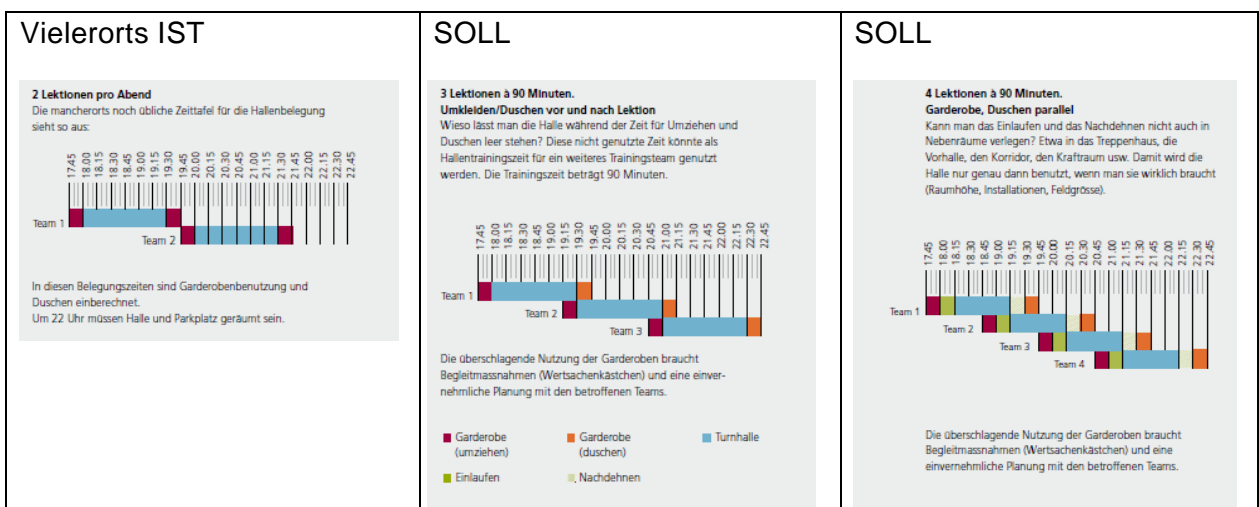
| Vielerorts IST | SOLL | SOLL |
|---|---|---|
| **2 Lektionen pro Abend** Die mancherorts noch übliche Zeittafel für die Hallenbelegung sieht so aus: 17.45 18.00 18.15 18.30 18.45 19.00 19.15 19.30 19.45 20.00 20.15 20.30 20.45 21.00 21.15 21.30 21.45 22.00 22.15 22.30 22.45 Team 1 Team 2 In diesen Belegungszeiten sind Garderobenbenutzung und Duschen einberechnet. Um 22 Uhr müssen Halle und Parkplatz geräumt sein. | **3 Lektionen à 90 Minuten. Umkleiden/Duschen vor und nach Lektion** Wieso lässt man die Halle während der Zeit für Umziehen und Duschen leer stehen? Diese nicht genutzte Zeit könnte als Hallentrainingszeit für ein weiteres Trainingsteam genutzt werden. Die Trainingszeit beträgt 90 Minuten. 17.45 18.00 18.15 18.30 18.45 19.00 19.15 19.30 19.45 20.00 20.15 20.30 20.45 21.00 21.15 21.30 21.45 22.00 22.15 22.30 22.45 Team 1 Team 2 Team 3 Die überschlagende Nutzung der Garderoben braucht Begleitmassnahmen (Wertsachenkästchen) und eine einvernehmliche Planung mit den betroffenen Teams. Garderobe (umziehen) Garderobe (duschen) Turnhalle Einlaufen Nachdehnen | **4 Lektionen à 90 Minuten. Garderobe, Duschen parallel** Kann man das Einlaufen und das Nachdehnen nicht auch in Nebenräume verlegen? Etwa in das Treppenhaus, die Vorhalle, den Korridor, den Kraftraum usw. Damit wird die Halle nur genau dann benutzt, wenn man sie wirklich braucht (Raumhöhe, Installationen, Feldgrösse). 17.45 18.00 18.15 18.30 18.45 19.00 19.15 19.30 19.45 20.00 20.15 20.30 20.45 21.00 21.15 21.30 21.45 22.00 22.15 22.30 22.45 Team 1 Team 2 Team 3 Team 4 Die überschlagende Nutzung der Garderoben braucht Begleitmassnahmen (Wertsachenkästchen) und eine einvernehmliche Planung mit den betroffenen Teams. |